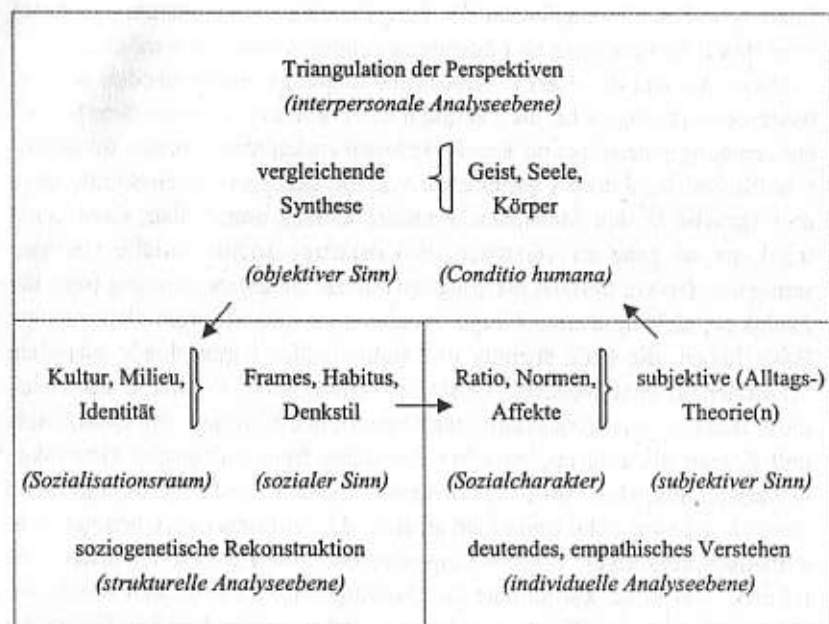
Triangulation der Perspektiven
*(interpersonale Analyseebene)*

vergleichende Synthese

Geist, Seele, Körper

*(objektiver Sinn)*

*(Conditio humana)*

Kultur, Milieu, Identität

Frames, Habitus, Denkstil

Ratio, Normen, Affekte

subjektive (Alltags-) Theorie(n)

*(Sozialisationsraum)*

*(sozialer Sinn)*

*(Sozialcharakter)*

*(subjektiver Sinn)*

soziogenetische Rekonstruktion
*(strukturelle Analyseebene)*

deutendes, empathisches Verstehen
*(individuelle Analyseebene)*